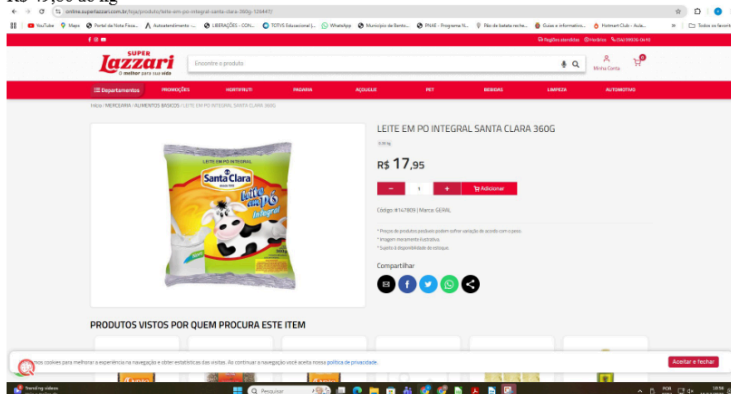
R$ 49,86 do kg

online.superlazzari.com.br/loja/produto/leite-em-po-integral-santa-clara-360g-1264431/

YouTube Maps Portal da Nota Fisca... Autoatendimento - ... LIBERAÇÕES - CON... TOTVS Educacional |... WhatsApp Município de Bento... PNAE - Programa N... Pão de batata reche... Guias e informativo... Hotmart Club - Aula... Todos os favoritos

Regiões atendidas Horários (54) 99926-1640

SUPER Lazzari O melhor para sua vida

Encontre o produto

Minha Conta

Departamentos PROMOÇÕES HORTIFRUTI PADARIA AÇOUGUE PET BEBIDAS LIMPEZA AUTOMOTIVO

Início / MERCEARIA / ALIMENTOS BÁSICOS / LEITE EM PO INTEGRAL SANTA CLARA 360G

LEITE EM PO INTEGRAL SANTA CLARA 360G

R$ 17,95

1 Adicionar

Código: #147809 | Marca: GERAL

* Preços de produtos pesáveis podem sofrer variação de acordo com o peso.
* Imagem meramente ilustrativa.
* Sujeito à disponibilidade de estoque.

Compartilhar

LEITE EM PÓ INTEGRAL Santa Clara Leite em Pó Integral

PRODUTOS VISTOS POR QUEM PROCURA ESTE ITEM

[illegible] cookies para melhorar a experiência na navegação e obter estatísticas das visitas. Ao continuar a navegação você aceita nossa política de privacidade.

Aceitar e fechar

Trending videos Pesquisar POR